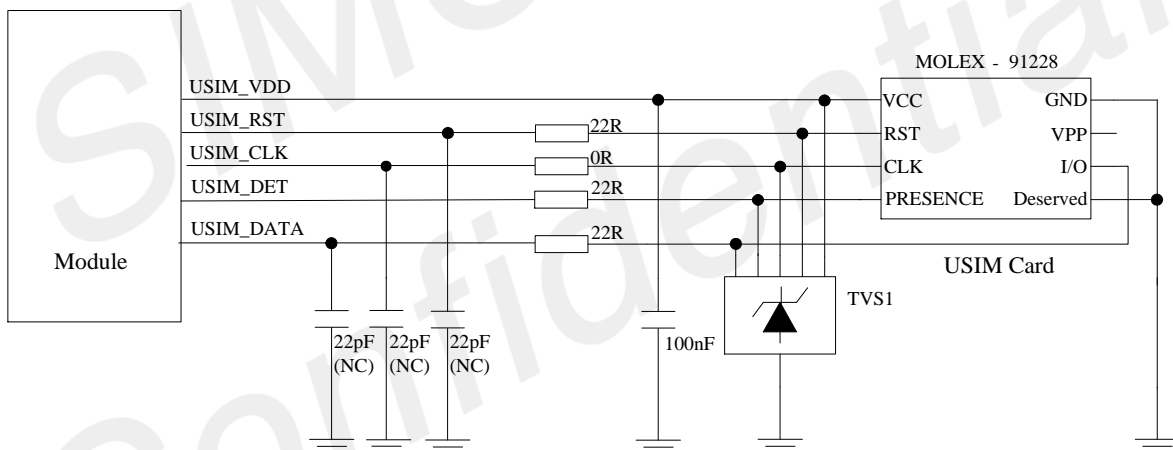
SIMCom Confidential

Module

USIM_VDD
USIM_RST
USIM_CLK
USIM_DET
USIM_DATA

22R
0R
22R
22R

MOLEX - 91228
VCC
RST
CLK
PRESENCE
GND
VPP
I/O
Deserved

USIM Card

TVS1

22pF (NC)
22pF (NC)
22pF (NC)
100nF